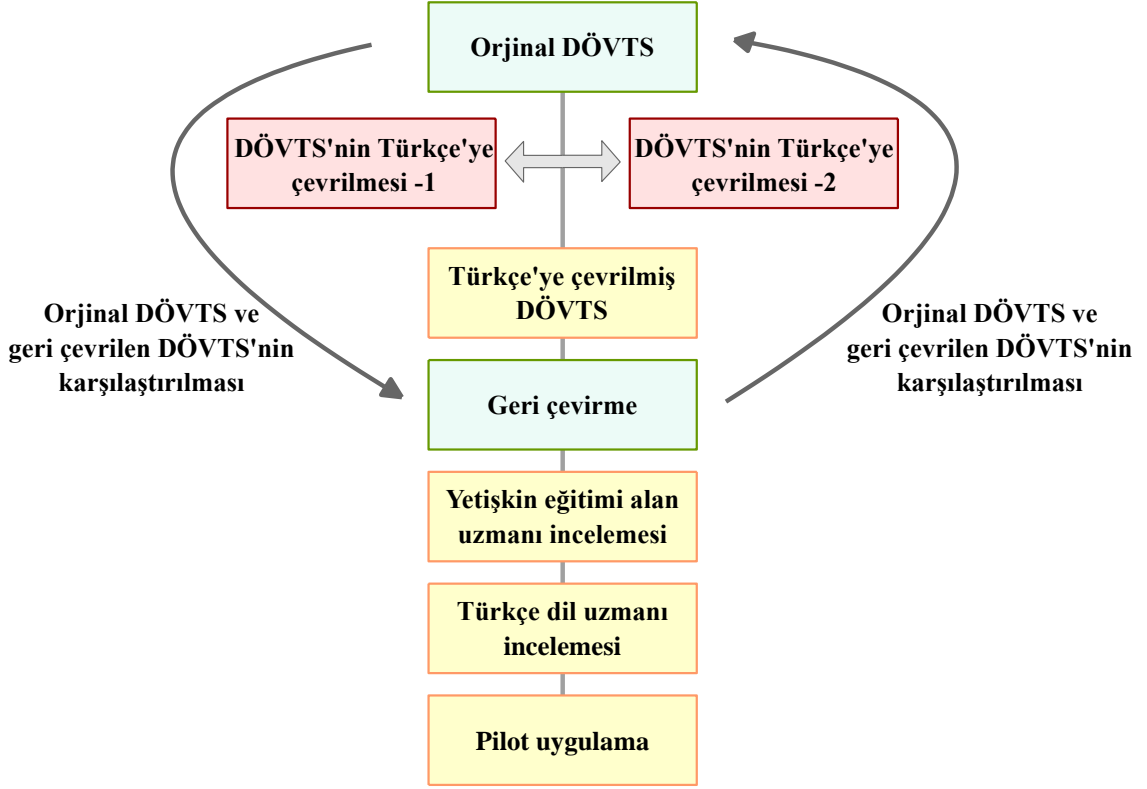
Orjinal DÖVTS

DÖVTS'nin Türkçe'ye çevrilmesi -1

DÖVTS'nin Türkçe'ye çevrilmesi -2

Türkçe'ye çevrilmiş DÖVTS

Orjinal DÖVTS ve geri çevrilen DÖVTS'nin karşılaştırılması

Orjinal DÖVTS ve geri çevrilen DÖVTS'nin karşılaştırılması

Geri çevirme

Yetişkin eğitimi alan uzmanı incelemesi

Türkçe dil uzmanı incelemesi

Pilot uygulama